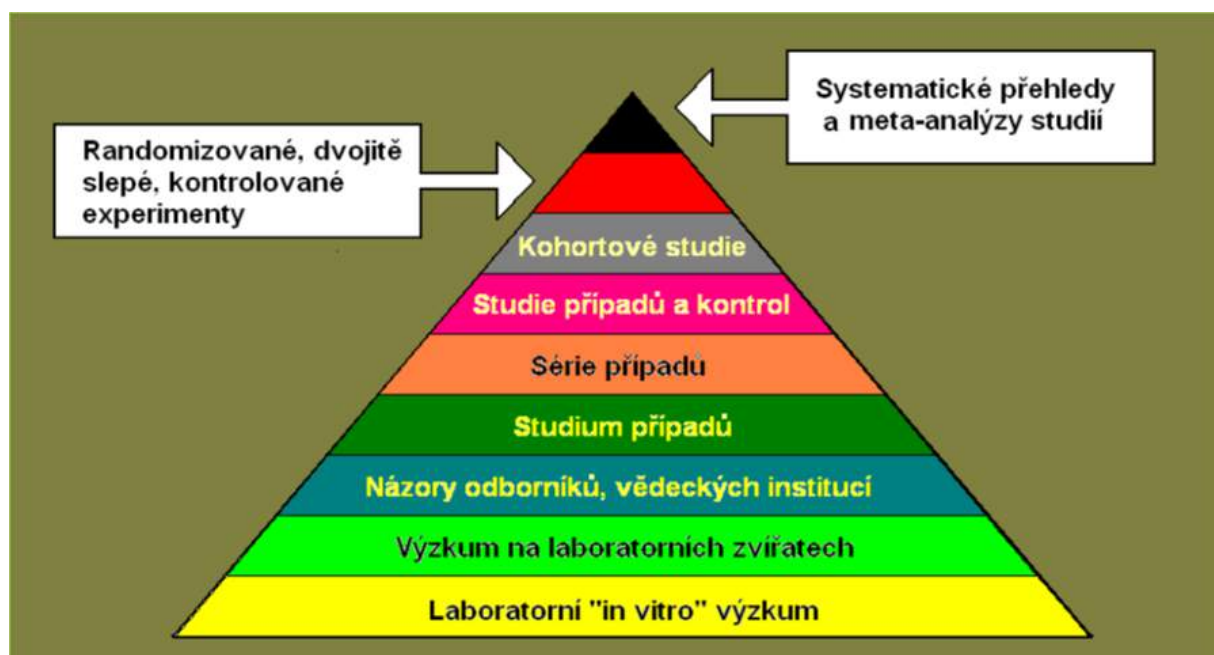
Randomizované, dvojitě slepé, kontrolované experimenty

Systematické přehledy a meta-analýzy studií

Kohortové studie

Studie případů a kontrol

Série případů

Studium případů

Názory odborníků, vědeckých institucí

Výzkum na laboratorních zvířatech

Laboratorní "in vitro" výzkum